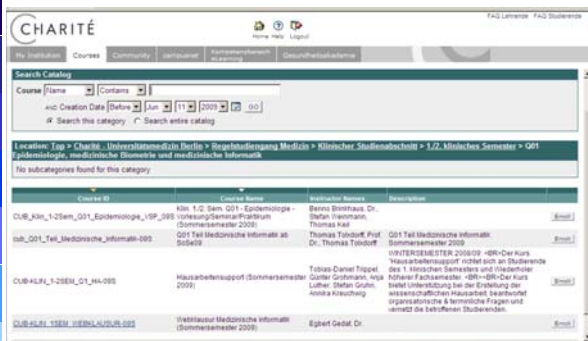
CHARITÉ

Home Help Logout

FAQ Lehrende FAQ Studierende

My Institution | Courses | Community | Campusnet | Kompetenzbereich eLearning | Gesundheitsakademie

Search Catalog

Course Name Contains

and Creation Date Before Jun 11 2009 GO

Search this category Search entire catalog

Location: Top > Charité - Universitätsmedizin Berlin > Regelstudiengang Medizin > Klinischer Studienabschnitt > 1./2. klinisches Semester > Q01 Epidemiologie, medizinische Biometrie und medizinische Informatik

No subcategories found for this category

| Course ID | Course Name | Instructor Names | Description | |
|---|---|---|---|---|
| CUB_Klin_1-2Sem_Q01_Epidemiologie_VSP_09S | Klin. 1./2. Sem. Q01 - Epidemiologie - Vorlesung/Seminar/Praktikum (Sommersemester 2009) | Benno Brinkhaus, Dr. Stefan Weinmann, Thomas Keil | | Enroll |
| cub_Q01_Teil_Medizinische_Informatik-09S | Q01 Teil Medizinische Informatik ab SoSe09 | Thomas Tolxdorff, Prof. Dr., Thomas Tolxdorff | Q01 Teil Medizinische Informatik Sommersemester 2009 | Enroll |
| CUB-KLIN_1-2SEM_Q1_HA-09S | Hausarbeitensupport (Sommersemester 2009) | Tobias-Daniel Trippel, Günter Grohmann, Anja Luther, Stefan Gruhn, Annika Kreuzwieg | WINTERSEMESTER 2008/09: <BR>Der Kurs "Hausarbeitensupport" richtet sich an Studierende des 1. klinischen Semesters und Wiederholer höherer Fachsemester. <BR><BR>Der Kurs bietet Unterstützung bei der Erstellung der wissenschaftlichen Hausarbeit, beantwortet organisatorische & terminliche Fragen und vernetzt die betroffenen Studierenden. | Enroll |
| CUB-KLIN_1SEM_WEBKLAUSUR-09S | Webklausur Medizinische Informatik (Sommersemester 2009) | Egbert Gedat, Dr. | | Enroll |